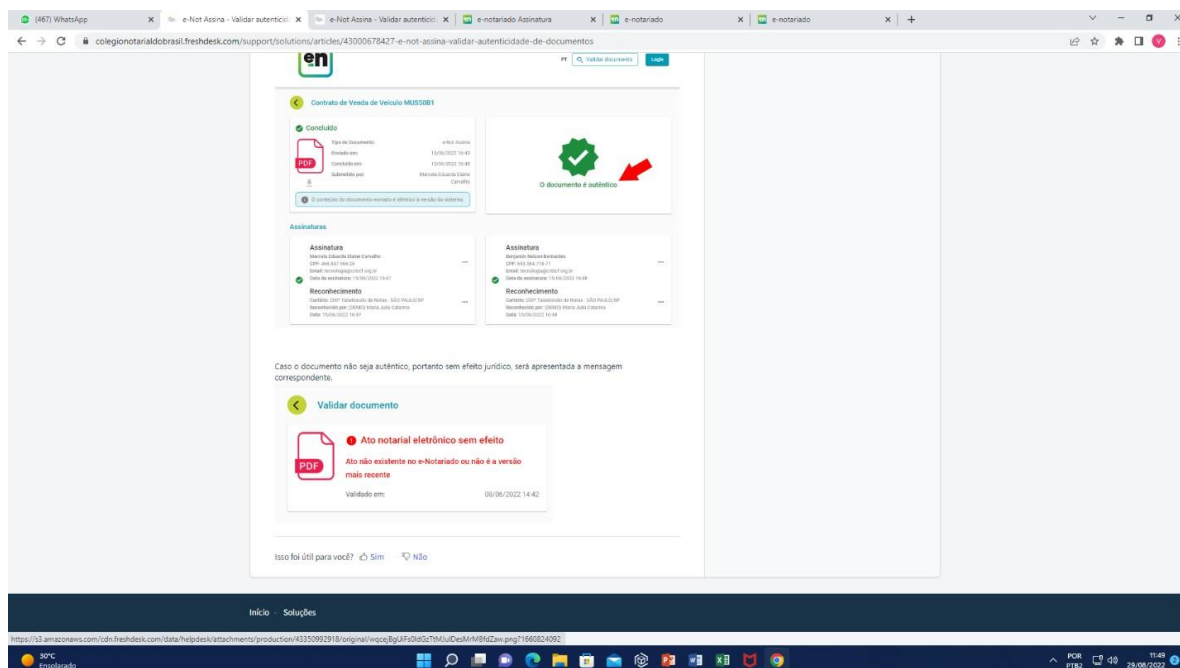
(467) WhatsApp | e-Not Assina - Validar autenticid | e-Not Assina - Validar autenticid | e-notariado Assinatura | e-notariado | e-notariado

colegionotarialdobrasil.freshdesk.com/support/solutions/articles/43000678427-e-not-assina-validar-autenticidade-de-documentos

en

PT | Validar documento | Login

Contrato de Venda de Veículo MUS50B1

Concluído

Tipo de Documento: e-Not Assina
Enviado em: 15/06/2022 16:43
Concluído em: 15/06/2022 16:48
Submetido por: Marcela Eduarda Elaine Carvalho

PDF

O conteúdo do documento enviado é idêntico à versão do sistema.

O documento é autêntico

Assinaturas

Assinatura
Marcela Eduarda Elaine Carvalho
CPF: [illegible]
Email: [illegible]
Data da assinatura: 15/06/2022 16:47

Reconhecimento
Cartório: 200º Tabelionato de Notas - SÃO PAULO/SP
Reconhecido por: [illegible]
Data: 15/06/2022 16:47

Assinatura
Benjamin Nelson Fernandes
CPF: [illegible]
Email: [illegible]
Data da assinatura: 15/06/2022 16:48

Reconhecimento
Cartório: 200º Tabelionato de Notas - SÃO PAULO/SP
Reconhecido por: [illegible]
Data: 15/06/2022 16:48

Caso o documento não seja autêntico, portanto sem efeito jurídico, será apresentada a mensagem correspondente.

Validar documento

PDF

Ato notarial eletrônico sem efeito

Ato não existente no e-Notariado ou não é a versão mais recente

Validado em: 08/06/2022 14:42

Isso foi útil para você? Sim Não

Início - Soluções

https://s3.amazonaws.com/cdn.freshdesk.com/data/helpdesk/attachments/production/43350992918/original/wqcejBgUiFs0ldGzTtMJulDesMrM8fdZaw.png?1660824092

30°C Ensolarado

POR PTB2 11:49 29/08/2022